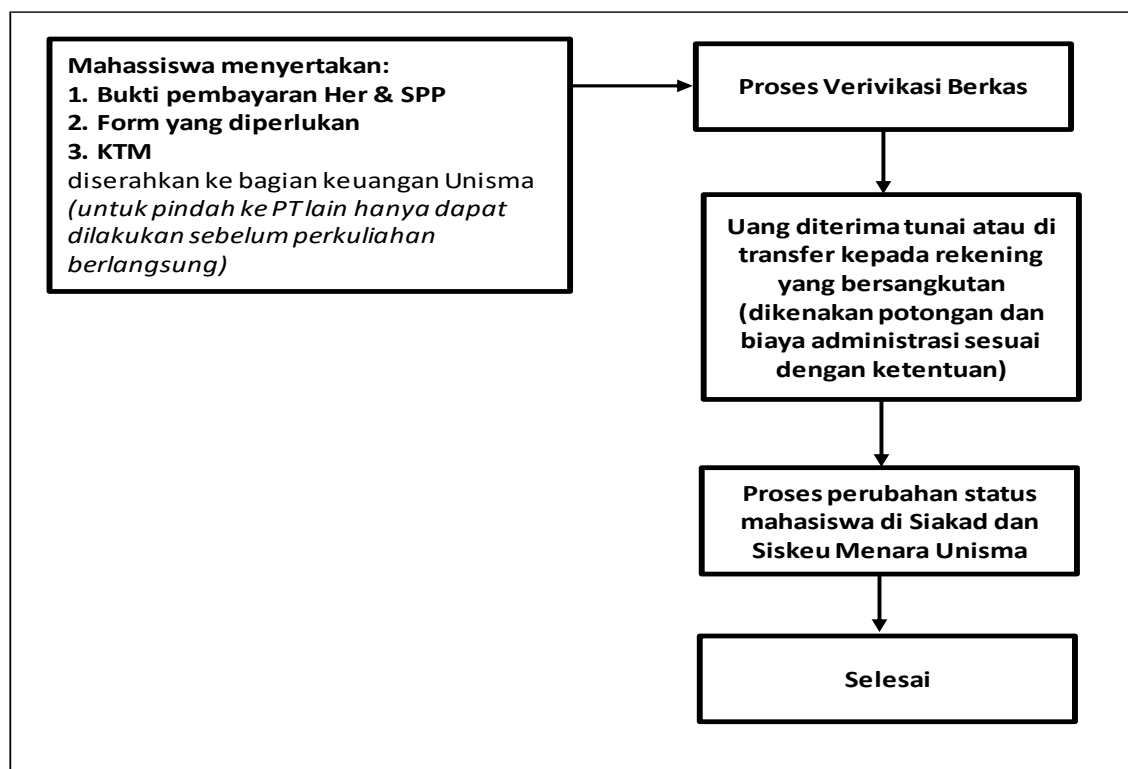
Mahassiswa menyertakan:
1. Bukti pembayaran Her & SPP
2. Form yang diperlukan
3. KTM
diserahkan ke bagian keuangan Unisma
*(untuk pindah ke PT lain hanya dapat dilakukan sebelum perkuliahan berlangsung)*

Proses Verivikasi Berkas

Uang diterima tunai atau di transfer kepada rekening yang bersangkutan (dikenakan potongan dan biaya administrasi sesuai dengan ketentuan)

Proses perubahan status mahasiswa di Siakad dan Siskeu Menara Unisma

Selesai